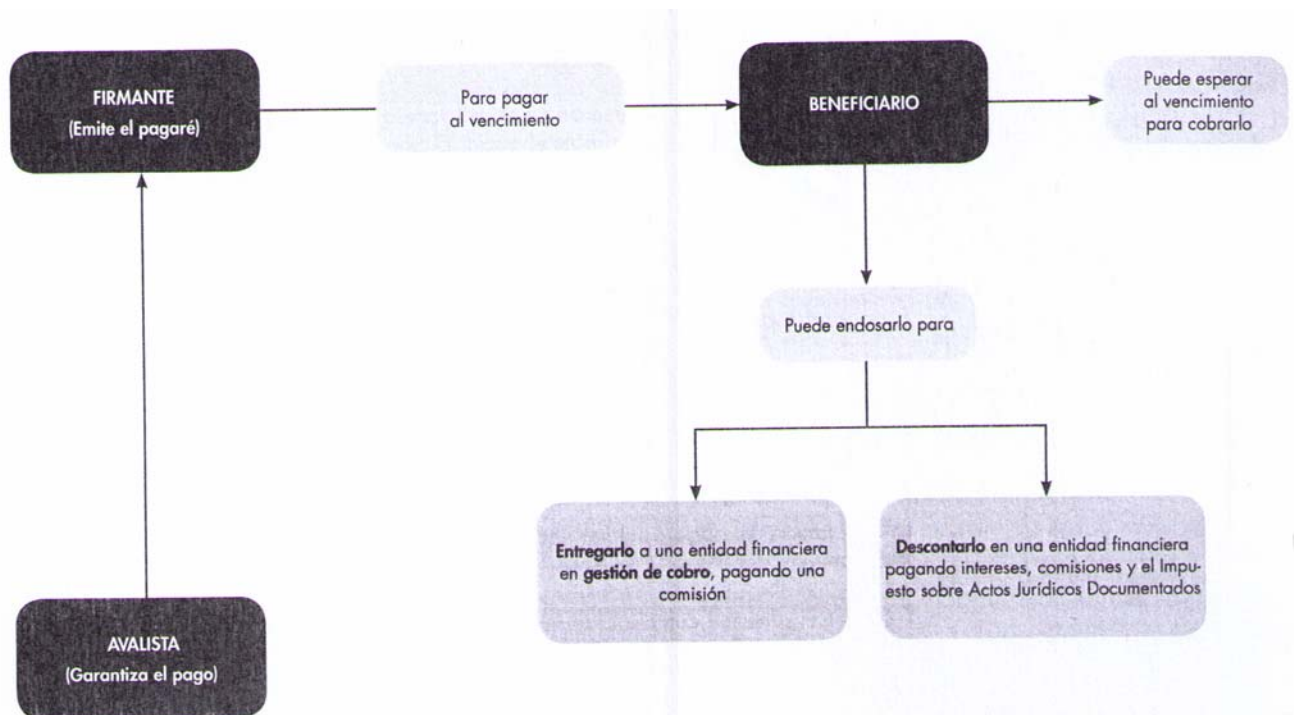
FIRMANTE
(Emite el pagaré)

Para pagar al vencimiento

BENEFICIARIO

Puede esperar al vencimiento para cobrarlo

Puede endosarlo para

Entregarlo a una entidad financiera en gestión de cobro, pagando una comisión

Descontarlo en una entidad financiera pagando intereses, comisiones y el Impuesto sobre Actos Jurídicos Documentados

AVALISTA
(Garantiza el pago)